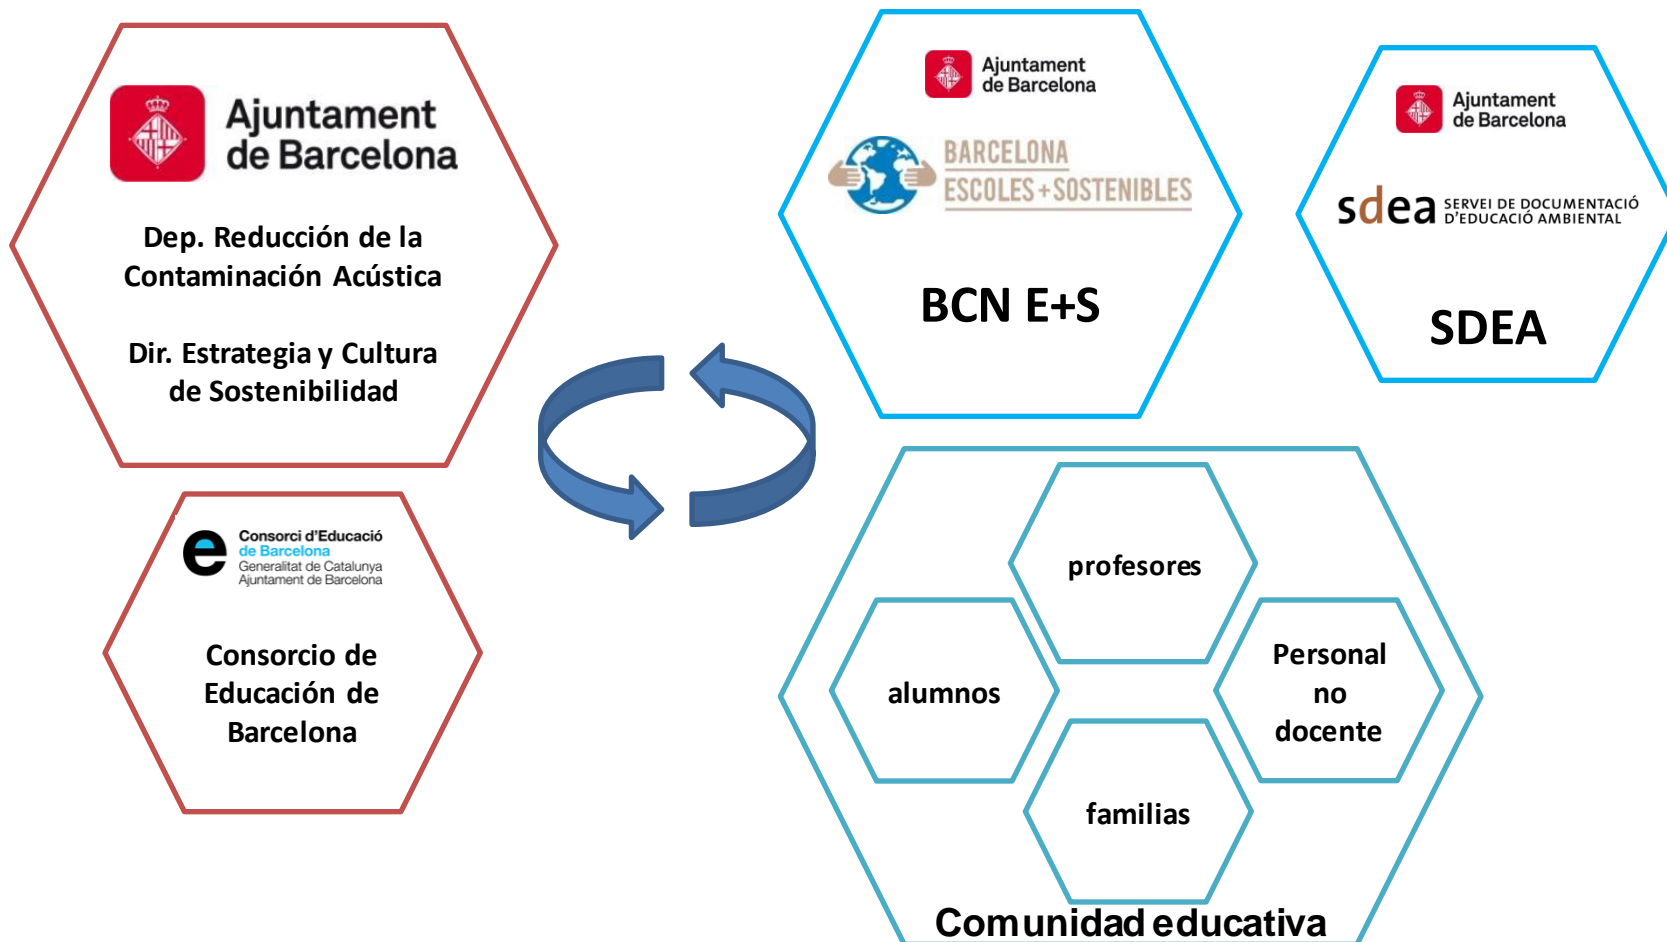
Ajuntament de Barcelona

Dep. Reducción de la Contaminación Acústica

Dir. Estrategia y Cultura de Sostenibilidad

Consorci d'Educació de Barcelona
Generalitat de Catalunya
Ajuntament de Barcelona

Consorcio de Educación de Barcelona

Ajuntament de Barcelona

BARCELONA ESCOLES+SOSTENIBLES

BCN E+S

Ajuntament de Barcelona

sdea SERVEI DE DOCUMENTACIÓ D'EDUCACIÓ AMBIENTAL

SDEA

profesores

alumnos

Personal no docente

familias

Comunidad educativa